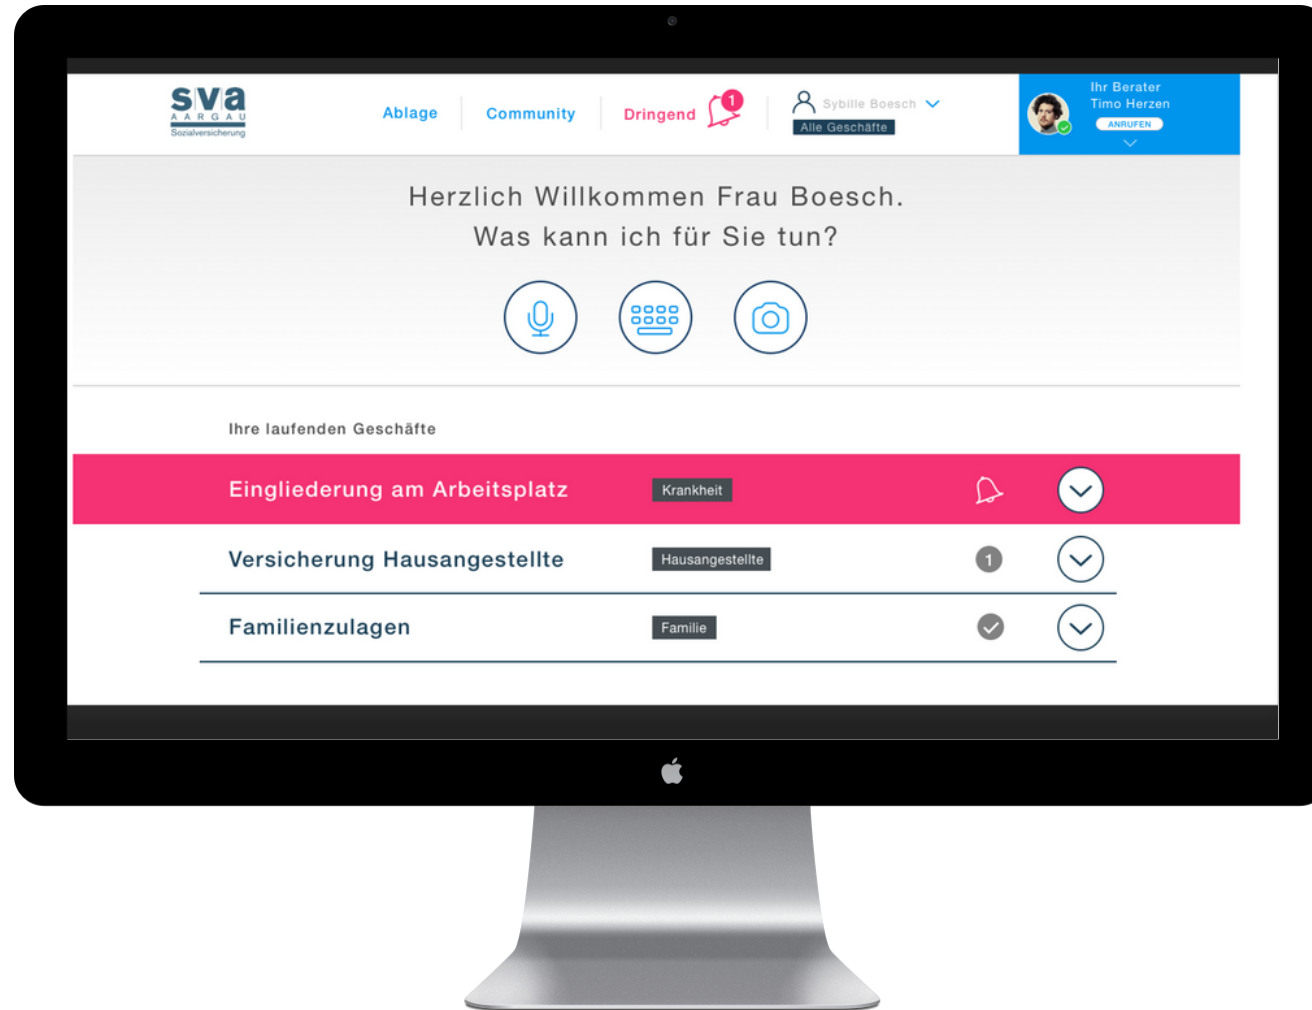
sva
AARGAU
Sozialversicherung

Ablage Community Dringend 1

Sybille Boesch
Alle Geschäfte

Ihr Berater
Timo Herzen
ANRUFEN

Herzlich Willkommen Frau Boesch.
Was kann ich für Sie tun?

Ihre laufenden Geschäfte

| Eingliederung am Arbeitsplatz | Krankheit | |
|---|---|---|
| Versicherung Hausangestellte | Hausangestellte | 1 |
| Familienzulagen | Familie | |